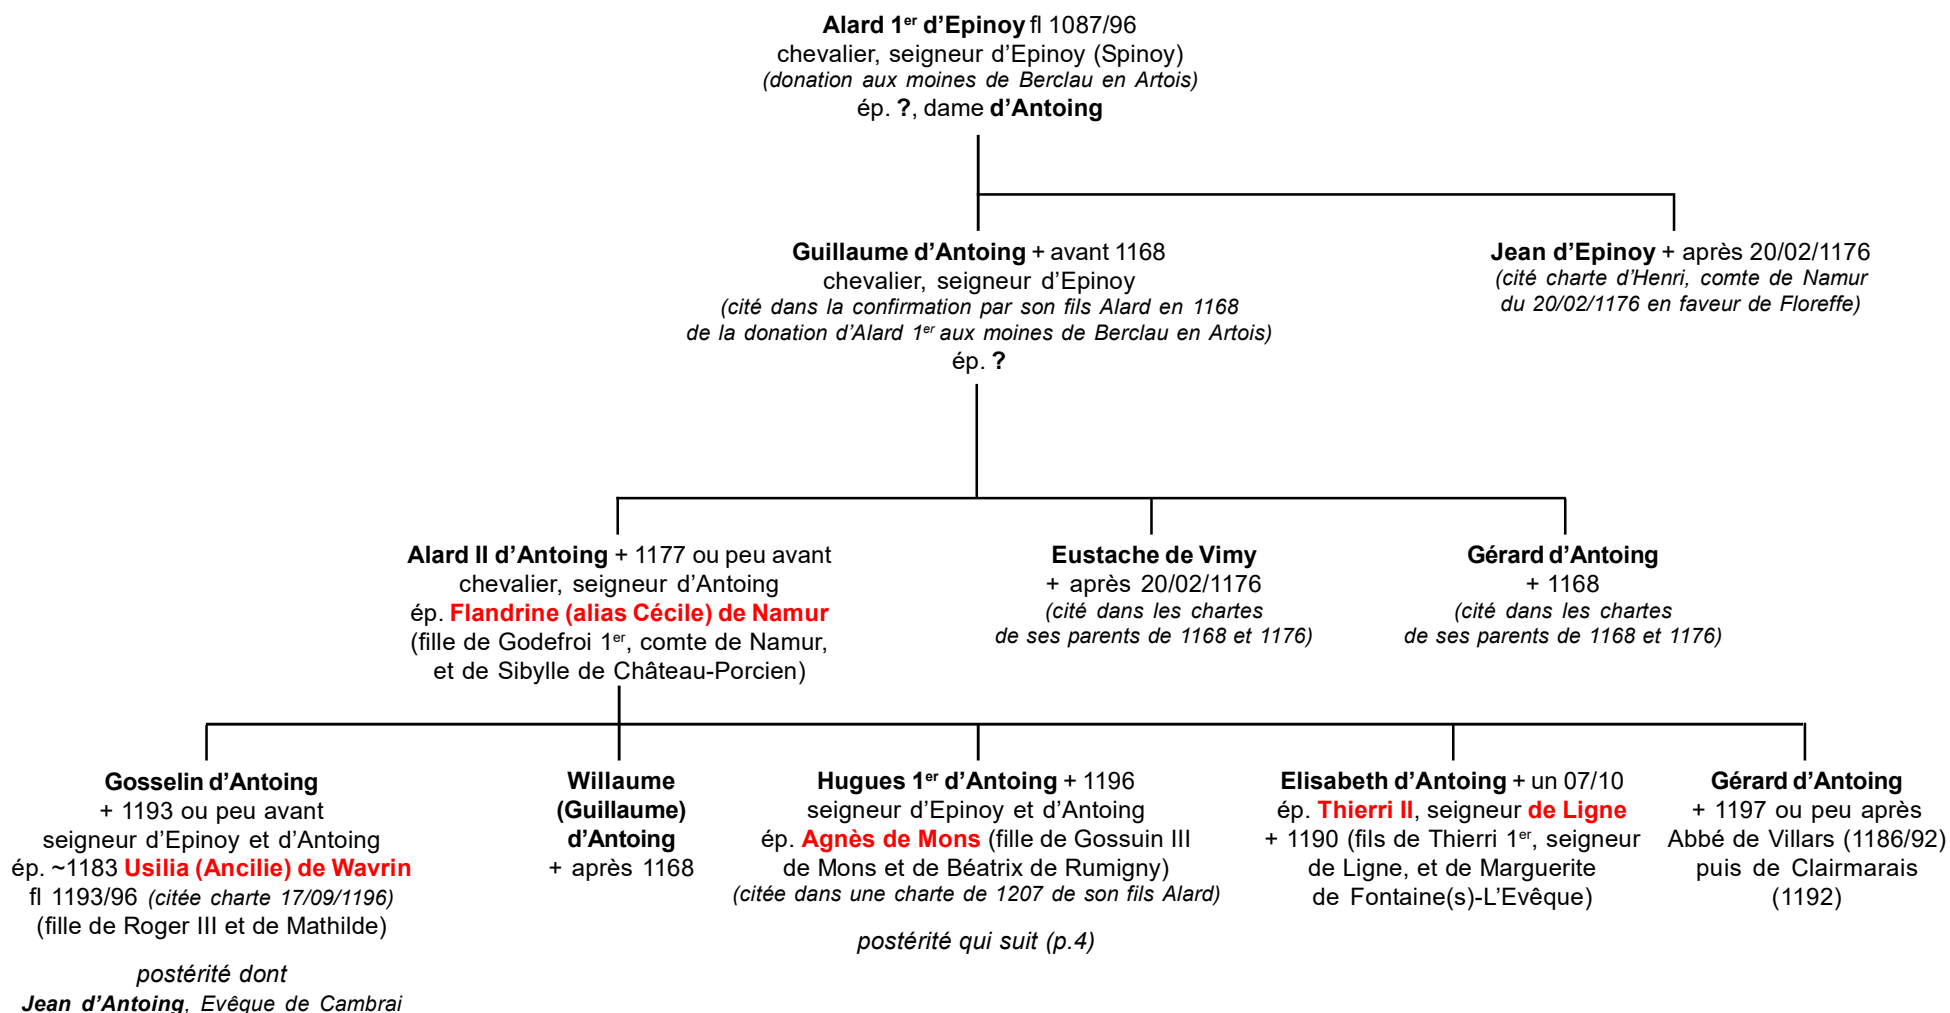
Alard 1$^{er}$ d'Epinoy fl 1087/96
chevalier, seigneur d'Epinoy (Spinoy)
(donation aux moines de Berclau en Artois)
ép. ?, dame d'Antoing

Guillaume d'Antoing + avant 1168
chevalier, seigneur d'Epinoy
(cité dans la confirmation par son fils Alard en 1168 de la donation d'Alard 1$^{er}$ aux moines de Berclau en Artois)
ép. ?

Jean d'Epinoy + après 20/02/1176
(cité charte d'Henri, comte de Namur du 20/02/1176 en faveur de Floreffe)

Alard II d'Antoing + 1177 ou peu avant
chevalier, seigneur d'Antoing
ép. Flandrine (alias Cécile) de Namur
(fille de Godefroi 1$^{er}$, comte de Namur, et de Sibylle de Château-Porcien)

Eustache de Vimy
+ après 20/02/1176
(cité dans les chartes de ses parents de 1168 et 1176)

Gérard d'Antoing
+ 1168
(cité dans les chartes de ses parents de 1168 et 1176)

Gosselin d'Antoing
+ 1193 ou peu avant
seigneur d'Epinoy et d'Antoing
ép. ~1183 Usilia (Ancilie) de Wavrin
fl 1193/96 (citée charte 17/09/1196)
(fille de Roger III et de Mathilde)

postérité dont
Jean d'Antoing, Evêque de Cambrai

Willaume
(Guillaume)
d'Antoing
+ après 1168

Hugues 1$^{er}$ d'Antoing + 1196
seigneur d'Epinoy et d'Antoing
ép. Agnès de Mons (fille de Gossuin III de Mons et de Béatrix de Rumigny)
(citée dans une charte de 1207 de son fils Alard)

postérité qui suit (p.4)

Elisabeth d'Antoing + un 07/10
ép. Thierri II, seigneur de Ligne
+ 1190 (fils de Thierri 1$^{er}$, seigneur de Ligne, et de Marguerite de Fontaine(s)-L'Evêque)

Gérard d'Antoing
+ 1197 ou peu après
Abbé de Villars (1186/92)
puis de Clairmarais
(1192)